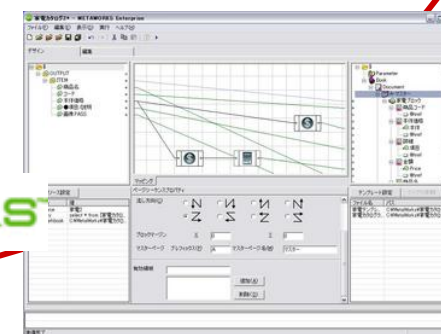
家電カタログ - METAWORKS Enterprise
ファイル(F) 編集(E) 表示(V) 実行 ヘルプ(H)
デザイン 編集
OUTPUT
ITEM
商品名
コード
本体価格
商品説明
画像PASS
マッピング
Parameter
Book
Document
家電ブロック
商品コード
商品名
本体価格
画像
説明
Price
ページ設定
家電
select * from [家電カタログ]
C:¥MetaWork¥家電カタログ
ページシーケンスプロパティ
流し方向(D)
ブロックマージン X 0 Y 0
マスターページ プレフィックス(P) A マスターページ名(M) マスター
繰返し項目
追加(A)
削除(D)
テンプレート設定
ファイル名 パス
家電カタログ C:¥MetaWork¥家電カタログ
準備完了